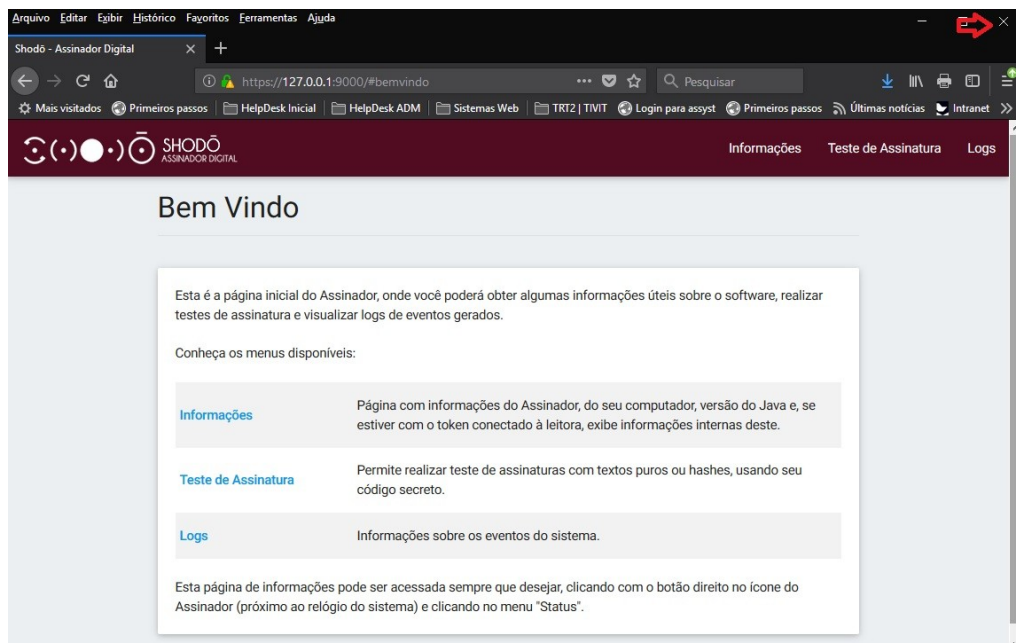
Arquivo Editar Exibir Histórico Favoritos Ferramentas Ajuda

Shodō - Assinador Digital

https://127.0.0.1:9000/#bemvindo

Pesquisar

Mais visitados Primeiros passos HelpDesk Inicial HelpDesk ADM Sistemas Web TRT2 | TIVIT Login para assyst Primeiros passos Últimas notícias Intranet

SHODŌ ASSINADOR DIGITAL

Informações Teste de Assinatura Logs

Bem Vindo

Esta é a página inicial do Assinador, onde você poderá obter algumas informações úteis sobre o software, realizar testes de assinatura e visualizar logs de eventos gerados.

Conheça os menus disponíveis:

| | |
|---|---|
| Informações | Página com informações do Assinador, do seu computador, versão do Java e, se estiver com o token conectado à leitora, exibe informações internas deste. |
| Teste de Assinatura | Permite realizar teste de assinaturas com textos puros ou hashes, usando seu código secreto. |
| Logs | Informações sobre os eventos do sistema. |

Esta página de informações pode ser acessada sempre que desejar, clicando com o botão direito no ícone do Assinador (próximo ao relógio do sistema) e clicando no menu "Status".